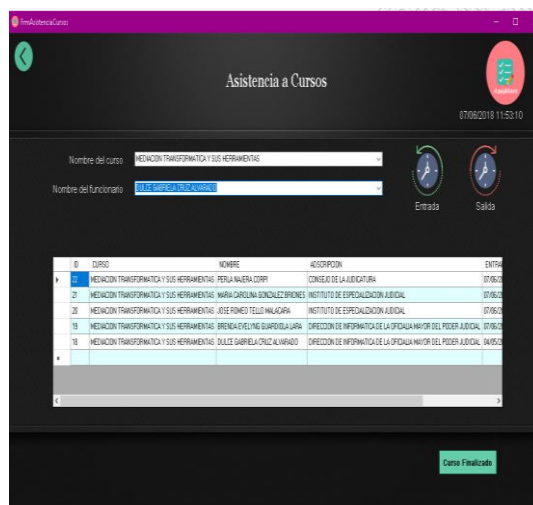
frmAsistenciaCursos

Asistencia a Cursos

Asistitom

07/06/2018 11:53:10

Nombre del curso MEDIACION TRANSFORMATIVA Y SUS HERRAMIENTAS

Nombre del funcionario DULCE GABRIELA CRUZ ALVARADO

Entrada

Salida

| | ID | CURSO | NOMBRE | ADSCRIPCION | ENTRA |
|---|---|---|---|---|---|
| ▸ | 22 | MEDIACION TRANSFORMATIVA Y SUS HERRAMIENTAS | PERLA NAJERA CORPI | CONSEJO DE LA JUDICATURA | 07/06/2 |
| | 21 | MEDIACION TRANSFORMATIVA Y SUS HERRAMIENTAS | MARIA CAROLINA GONZALEZ BRIONES | INSTITUTO DE ESPECIALIZACION JUDICIAL | 07/06/2 |
| | 20 | MEDIACION TRANSFORMATIVA Y SUS HERRAMIENTAS | JOSE ROMEO TELLO MALACARA | INSTITUTO DE ESPECIALIZACION JUDICIAL | 07/06/2 |
| | 19 | MEDIACION TRANSFORMATIVA Y SUS HERRAMIENTAS | BRENDA EVELYNG GUARDIOLA LARA | DIRECCION DE INFORMATICA DE LA OFICIALIA MAYOR DEL PODER JUDICIAL | 07/06/2 |
| | 18 | MEDIACION TRANSFORMATIVA Y SUS HERRAMIENTAS | DULCE GABRIELA CRUZ ALVARADO | DIRECCION DE INFORMATICA DE LA OFICIALIA MAYOR DEL PODER JUDICIAL | 04/05/2 |
| * | | | | | |

Curso Finalizado